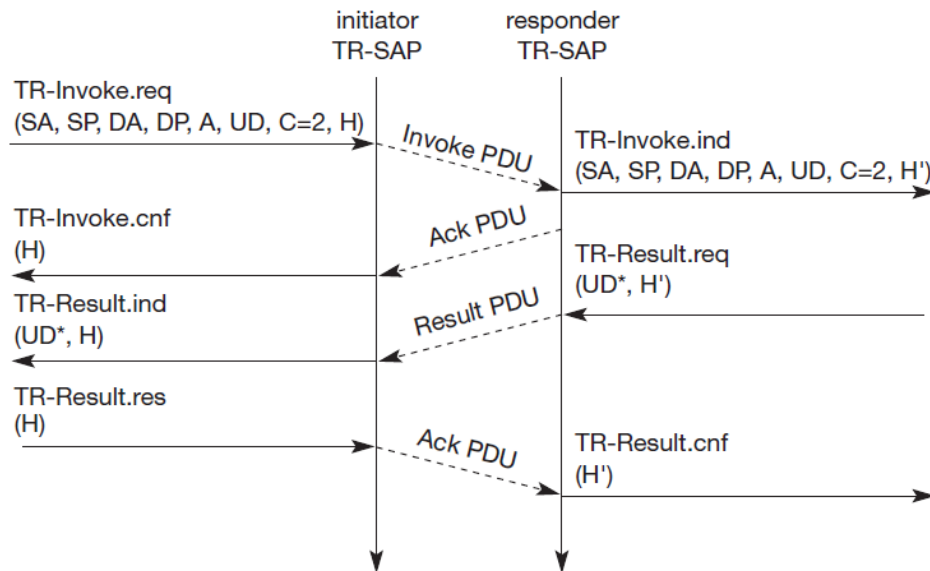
initiator TR-SAP

responder TR-SAP

TR-Invoke.req
(SA, SP, DA, DP, A, UD, C=2, H)

Invoke PDU

TR-Invoke.ind
(SA, SP, DA, DP, A, UD, C=2, H')

TR-Invoke.cnf
(H)

Ack PDU

TR-Result.req
(UD*, H')

TR-Result.ind
(UD*, H)

Result PDU

TR-Result.res
(H)

Ack PDU

TR-Result.cnf
(H')